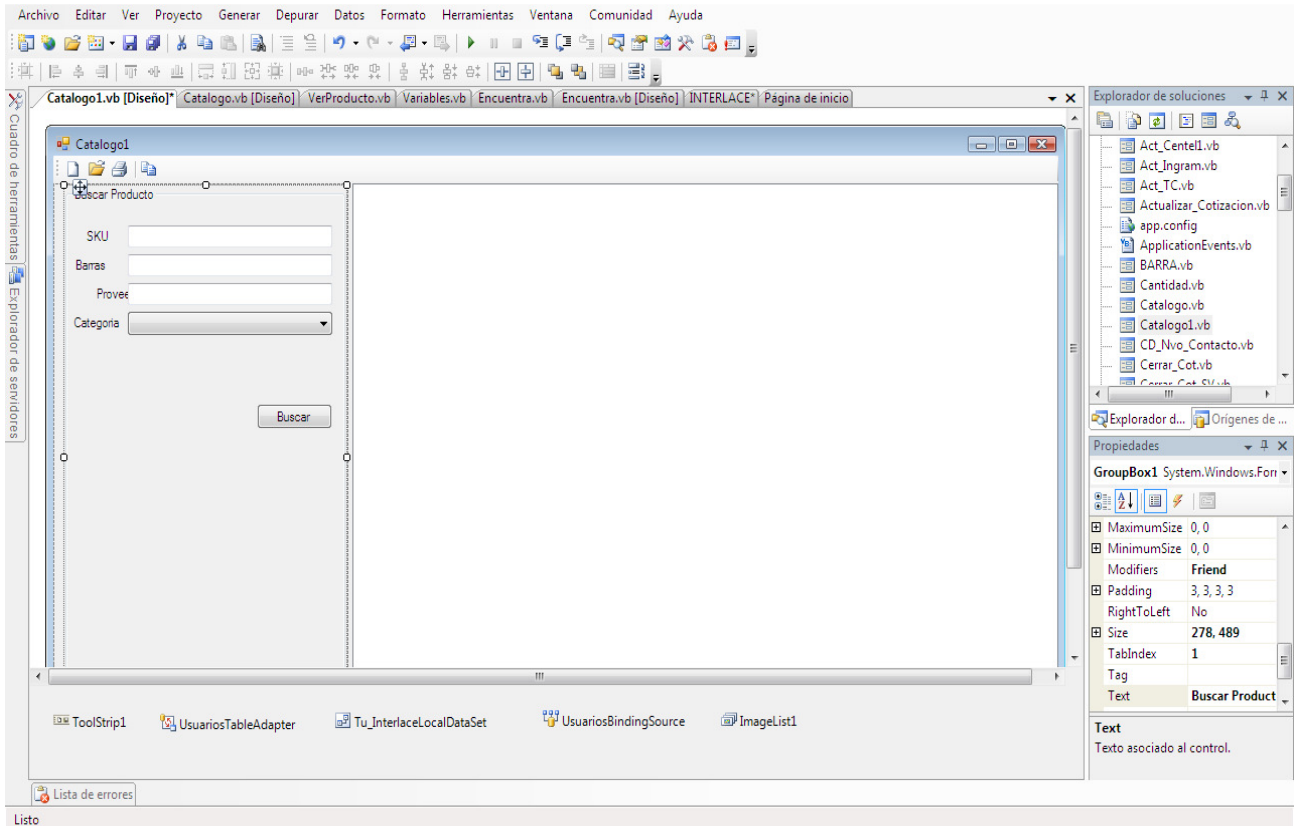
Archivo Editar Ver Proyecto Generar Depurar Datos Formato Herramientas Ventana Comunidad Ayuda

Cuadro de herramientas
Explorador de servidores

Catalogo1.vb [Diseño]* Catalogo.vb [Diseño] VerProducto.vb Variables.vb Encuentra.vb Encuentra.vb [Diseño] INTERLACE* Página de inicio

Catalogo1

Buscar Producto
SKU
Barras
Provee
Categoria
Buscar

ToolStrip1 UsuariosTableAdapter Tu_InterlaceLocalDataSet UsuariosBindingSource ImageList1

Explorador de soluciones
Act_Centel1.vb
Act_Ingram.vb
Act_TC.vb
Actualizar_Cotizacion.vb
app.config
ApplicationEvents.vb
BARRA.vb
Cantidad.vb
Catalogo.vb
Catalogo1.vb
CD_Nvo_Contacto.vb
Cerrar_Cot.vb
Explorador d... Orígenes de ...

Propiedades
GroupBox1 System.Windows.Forr

| | |
|---|---|
| MaximumSize | 0, 0 |
| MinimumSize | 0, 0 |
| Modifiers | Friend |
| Padding | 3, 3, 3, 3 |
| RightToLeft | No |
| Size | 278, 489 |
| TabIndex | 1 |
| Tag | |
| Text | Buscar Product |

Text
Texto asociado al control.

Lista de errores
Listo